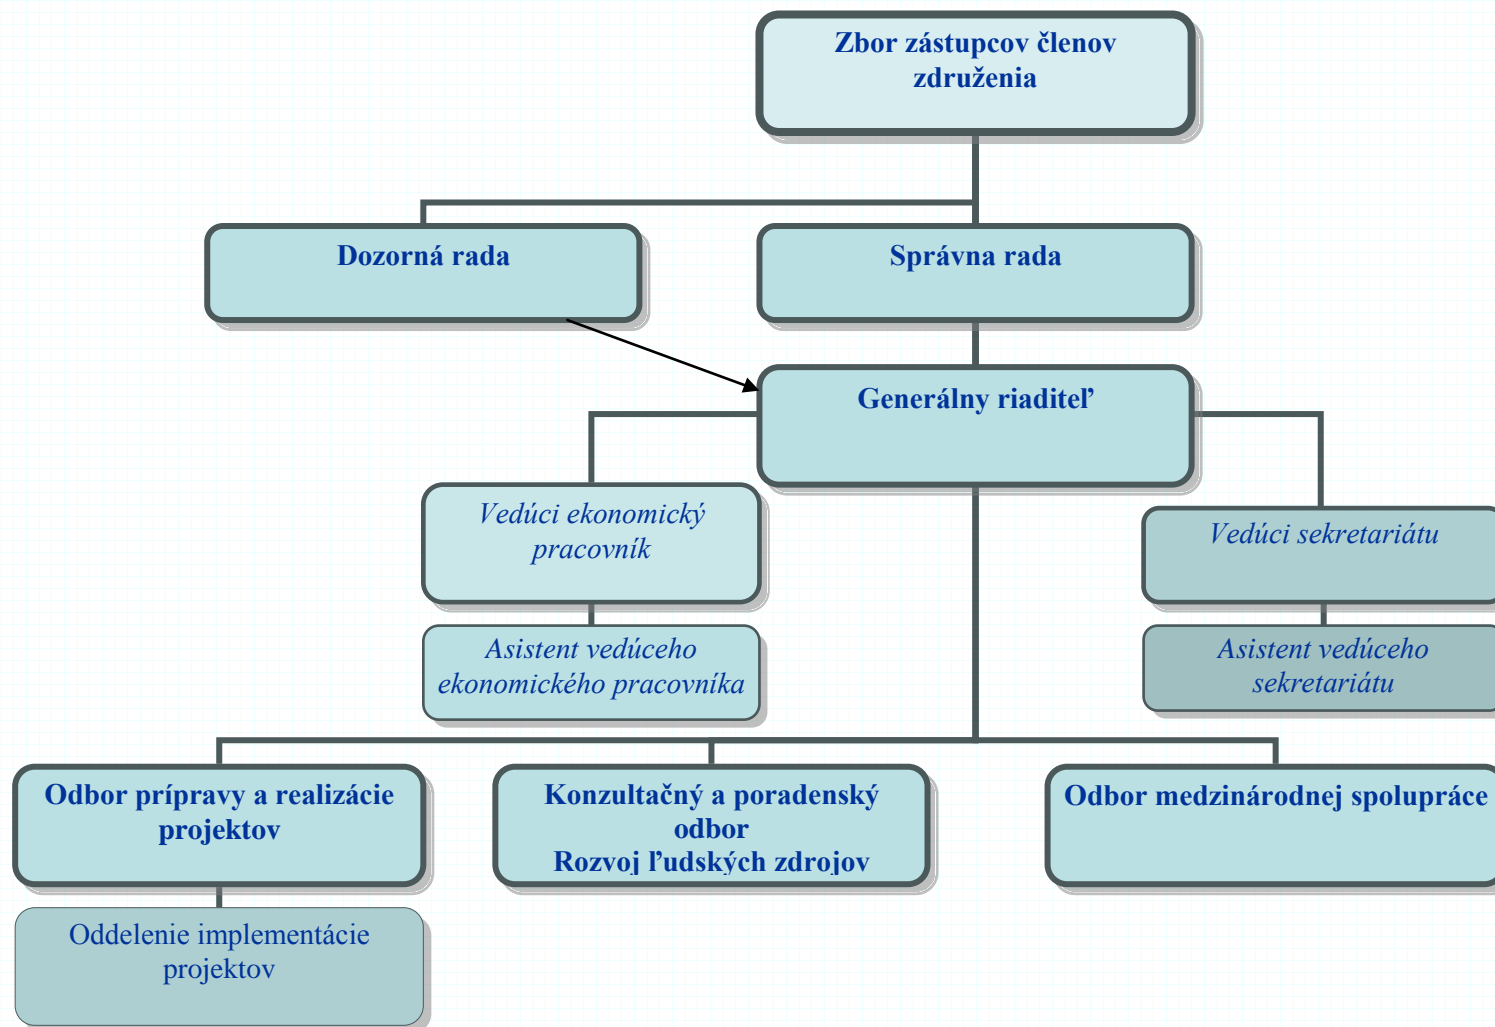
Zbor zástupcov členov združenia

Dozorná rada

Správna rada

Generálny riaditeľ

Vedúci ekonomický pracovník

Asistent vedúceho ekonomického pracovníka

Vedúci sekretariátu

Asistent vedúceho sekretariátu

Odbor prípravy a realizácie projektov

Oddelenie implementácie projektov

Konzultačný a poradenský odbor
Rozvoj ľudských zdrojov

Odbor medzinárodnej spolupráce